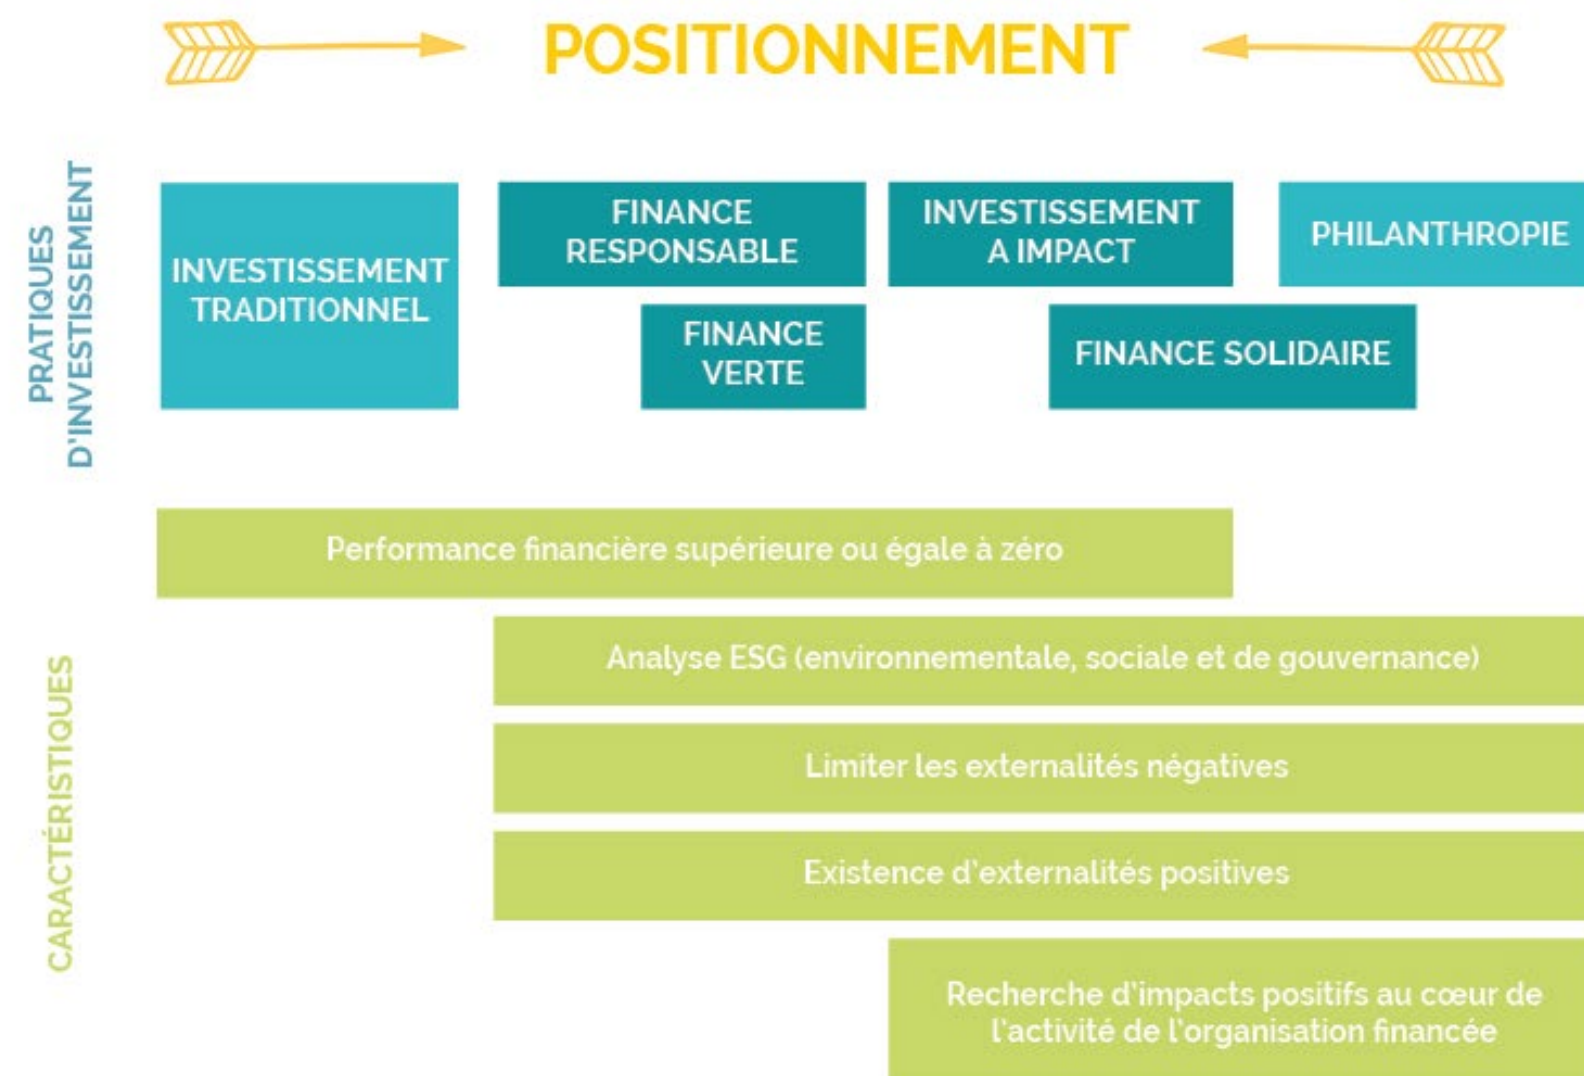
POSITIONNEMENT

PRATIQUES D'INVESTISSEMENT

INVESTISSEMENT TRADITIONNEL

FINANCE RESPONSABLE

INVESTISSEMENT A IMPACT

PHILANTHROPIE

FINANCE VERTE

FINANCE SOLIDAIRE

CARACTÉRISTIQUES

Performance financière supérieure ou égale à zéro

Analyse ESG (environnementale, sociale et de gouvernance)

Limiter les externalités négatives

Existence d'externalités positives

Recherche d'impacts positifs au cœur de l'activité de l'organisation financée